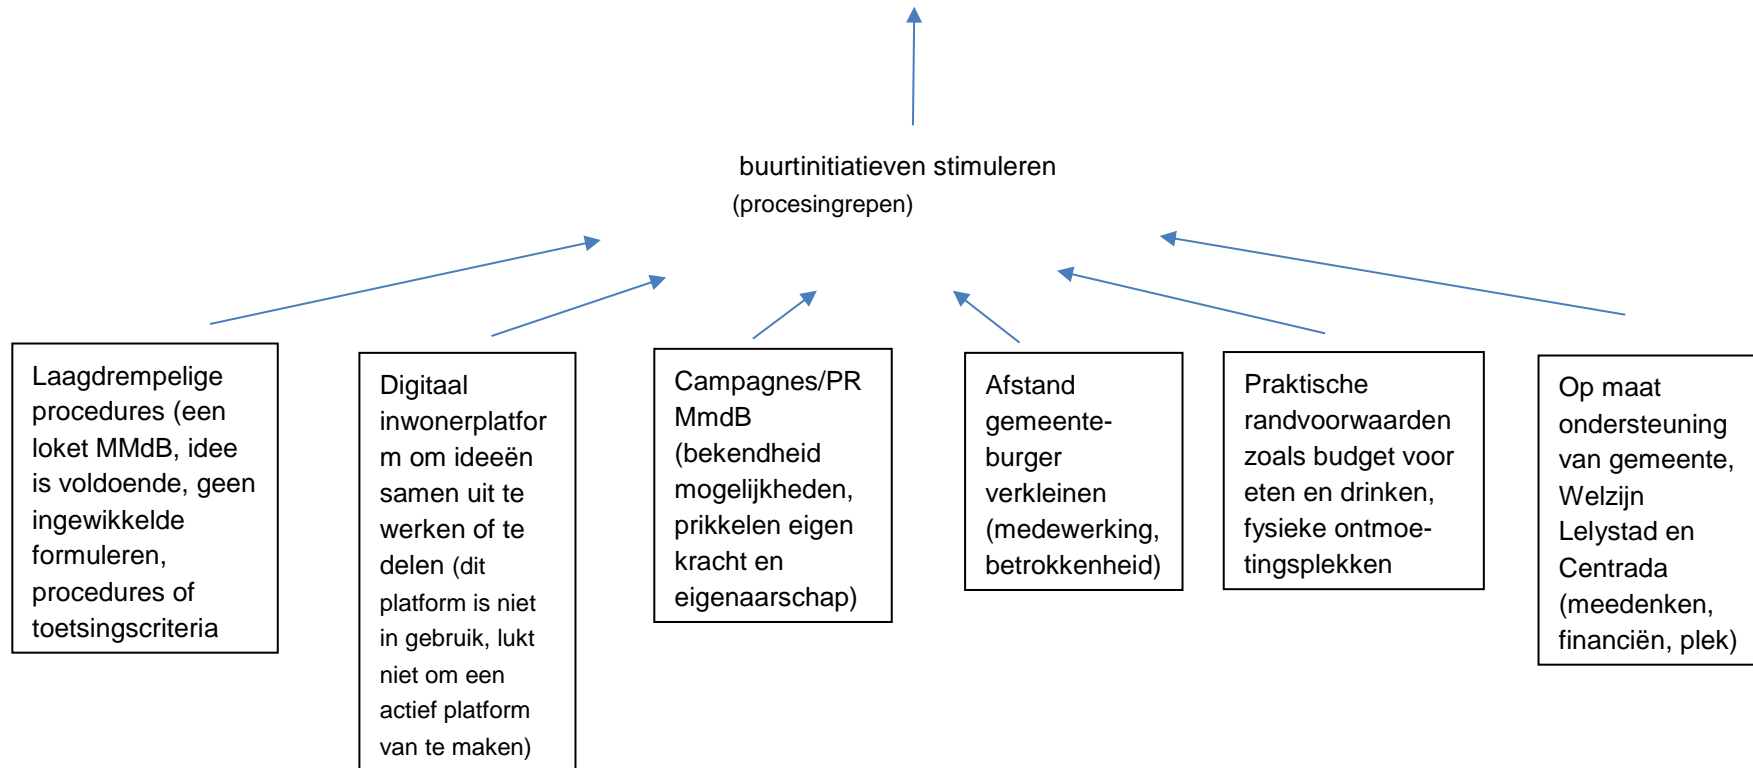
buurtinitiatieven stimuleren
(procesingrepen)

Laagdrempelige procedures (een loket MMdB, idee is voldoende, geen ingewikkelde formuleren, procedures of toetsingscriteria

Digitaal inwonerplatform om ideeën samen uit te werken of te delen (dit platform is niet in gebruik, lukt niet om een actief platform van te maken)

Campagnes/PR MmdB (bekendheid mogelijkheden, prikkelen eigen kracht en eigenaarschap)

Afstand gemeente-burger verkleinen (medewerking, betrokkenheid)

Praktische randvoorwaarden zoals budget voor eten en drinken, fysieke ontmoetingsplekken

Op maat ondersteuning van gemeente, Welzijn Lelystad en Centrada (meedenken, financiën, plek)